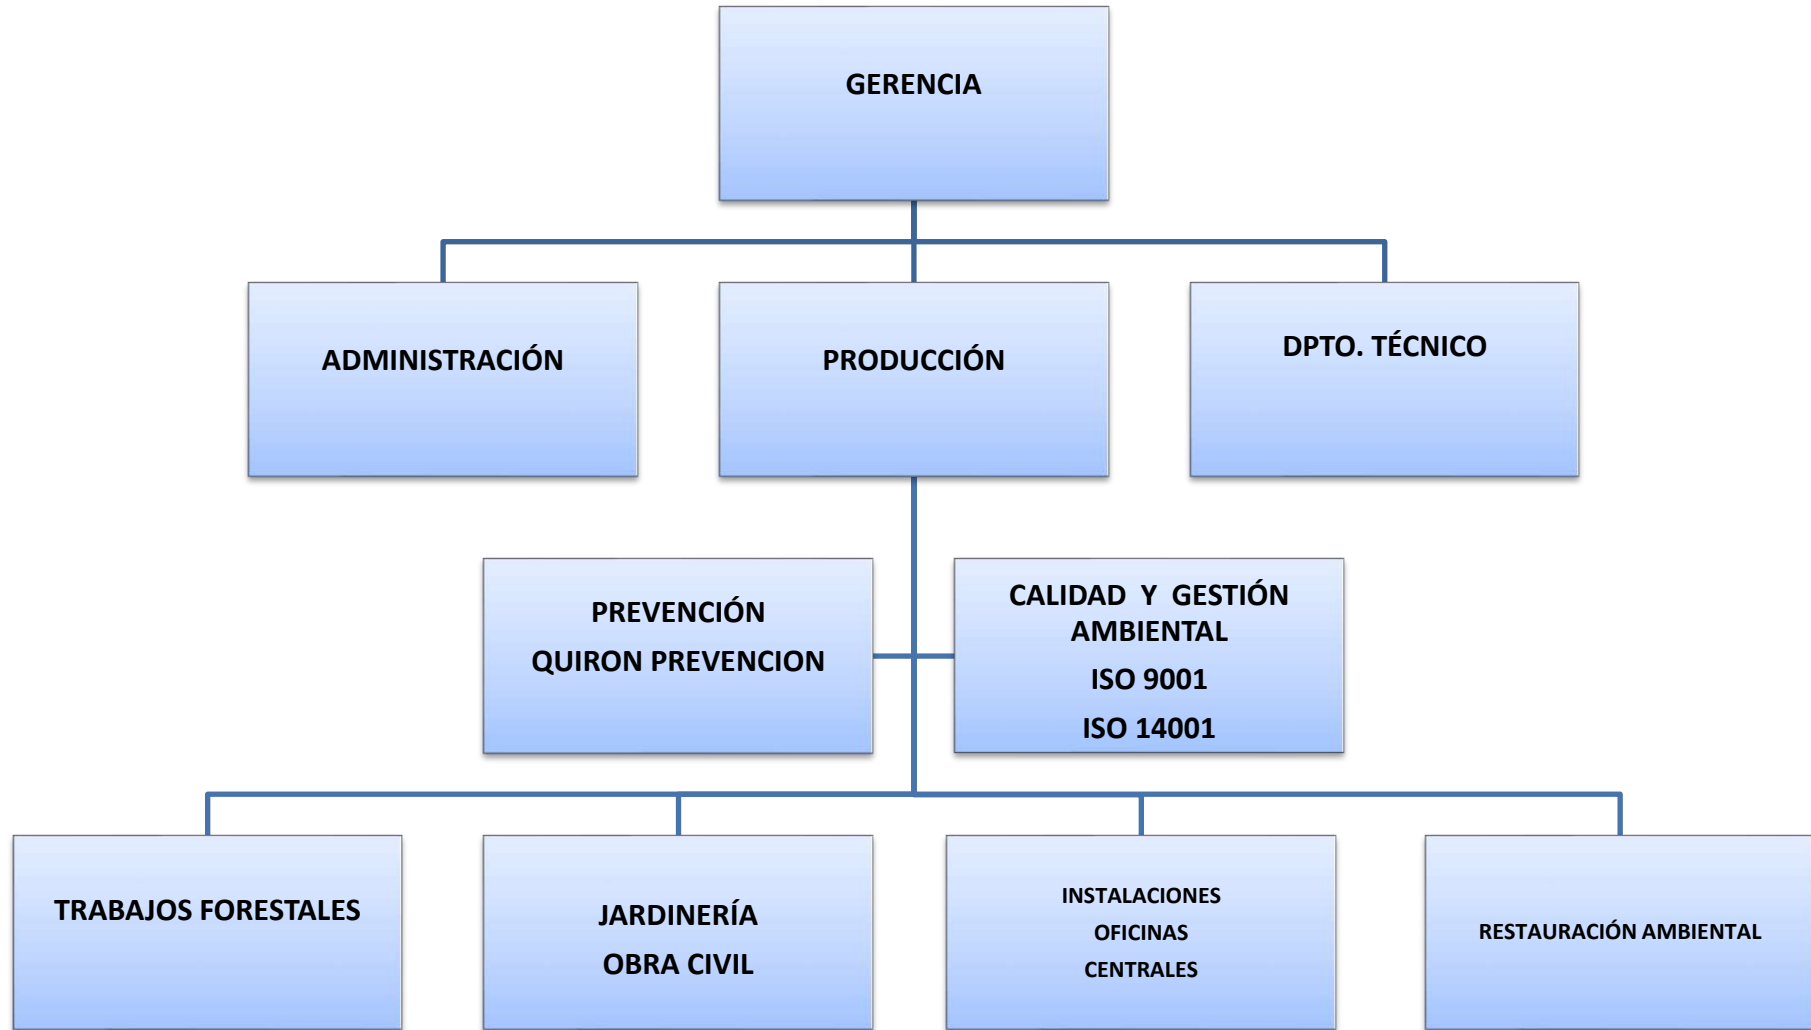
GERENCIA

ADMINISTRACIÓN

PRODUCCIÓN

DPTO. TÉCNICO

PREVENCIÓN
QUIRON PREVENCION

CALIDAD Y GESTIÓN AMBIENTAL
ISO 9001
ISO 14001

TRABAJOS FORESTALES

JARDINERÍA
OBRA CIVIL

INSTALACIONES
OFICINAS
CENTRALES

RESTAURACIÓN AMBIENTAL